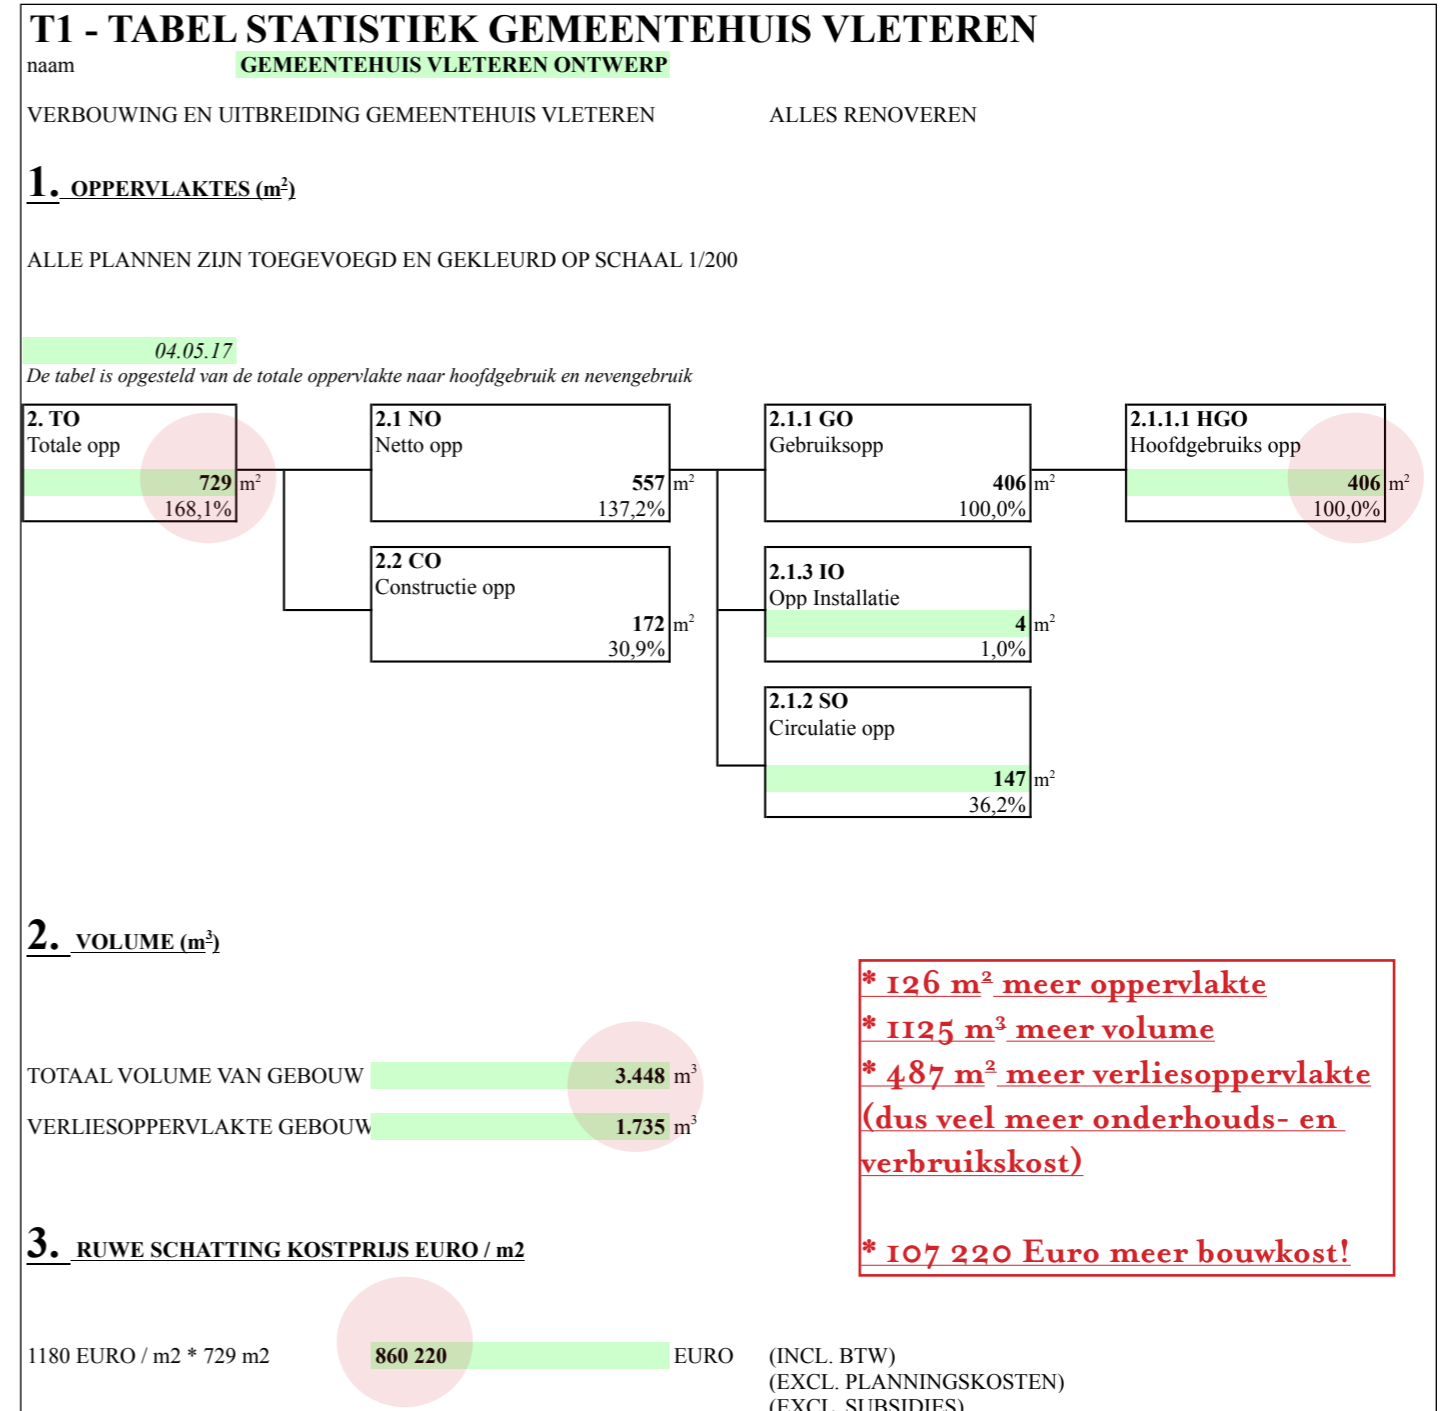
T1 - TABEL STATISTIEK GEMEENTEHUIS VLETEREN

naam GEMEENTEHUIS VLETEREN ONTWERP

VERBOUWING EN UITBREIDING GEMEENTEHUIS VLETEREN ALLES RENOVEREN

1. OPPERVLAKTES ($m^2$)

ALLE PLANNEN ZIJN TOEGEVOEGD EN GEKLEURD OP SCHAAL 1/200

04.05.17

De tabel is opgesteld van de totale oppervlakte naar hoofdgebruik en nevengebruik

2. TO
Totale opp
729 $m^2$
168,1%

2.1 NO
Netto opp
557 $m^2$
137,2%

2.1.1 GO
Gebruiksopp
406 $m^2$
100,0%

2.1.1.1 HGO
Hoofdgebruiks opp
406 $m^2$
100,0%

2.2 CO
Constructie opp
172 $m^2$
30,9%

2.1.3 IO
Opp Installatie
4 $m^2$
1,0%

2.1.2 SO
Circulatie opp
147 $m^2$
36,2%

2. VOLUME ($m^3$)

TOTAAL VOLUME VAN GEBOUW 3.448 $m^3$

VERLIESOPPERVLAKTE GEBOUW 1.735 $m^3$

* 126 $m^2$ meer oppervlakte
* 1125 $m^3$ meer volume
* 487 $m^2$ meer verliesoppervlakte (dus veel meer onderhouds- en verbruikskost)

* 107 220 Euro meer bouwkost!

3. RUWE SCHATTING KOSTPRIJS EURO / m2

1180 EURO / m2 * 729 m2 860 220 EURO (INCL. BTW)
(EXCL. PLANNINGSKOSTEN)
(EXCL. SUBSIDIES)